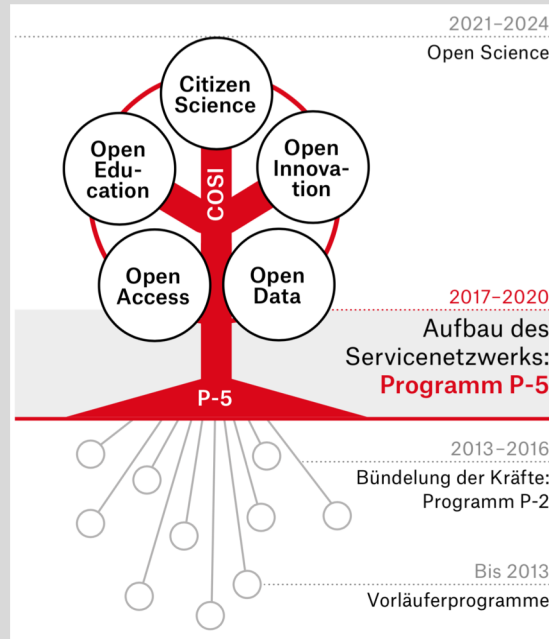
2021–2024

Open Science

Citizen Science

Open Education

Open Innovation

COSI

Open Access

Open Data

2017–2020

Aufbau des Servicenetzwerks: Programm P-5

P-5

2013–2016

Bündelung der Kräfte: Programm P-2

Bis 2013

Vorläuferprogramme